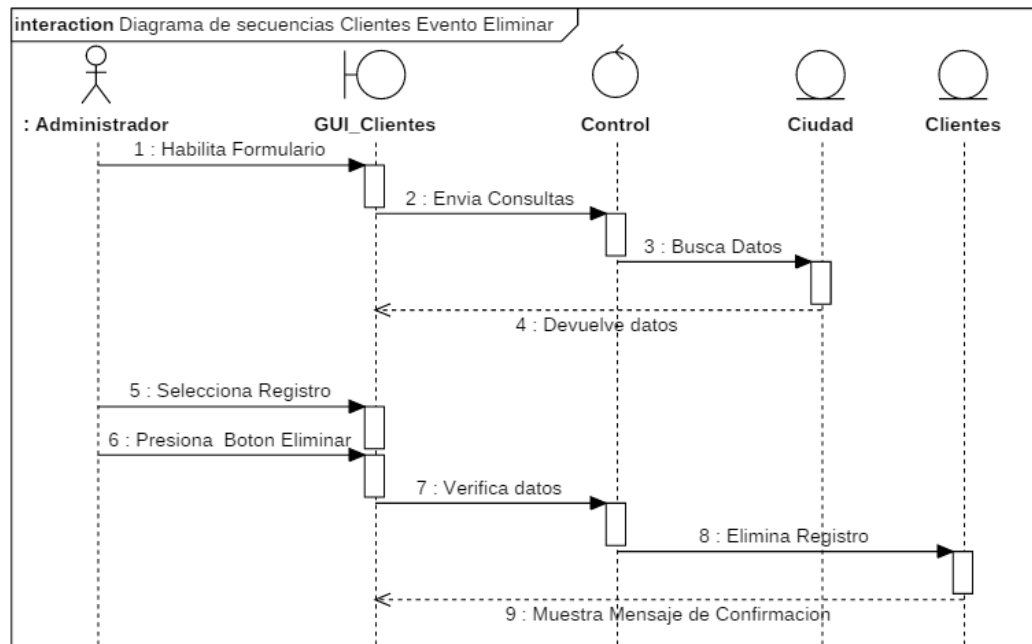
interaction Diagrama de secuencias Clientes Evento Eliminar

: Administrador

GUI_Clientes

Control

Ciudad

Clientes

1 : Habilita Formulario

2 : Envia Consultas

3 : Busca Datos

4 : Devuelve datos

5 : Selecciona Registro

6 : Presiona Boton Eliminar

7 : Verifica datos

8 : Elimina Registro

9 : Muestra Mensaje de Confirmacion